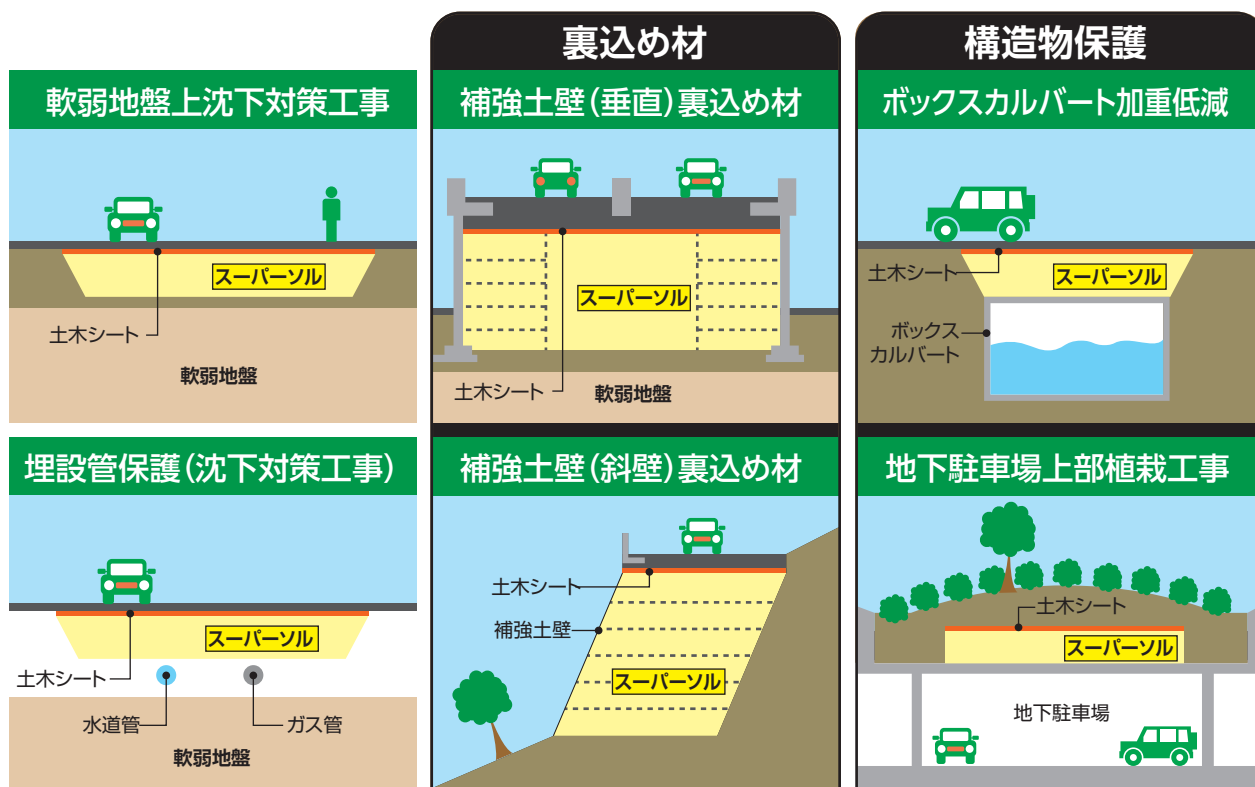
裏込め材

構造物保護

軟弱地盤上沈下対策工事

スーパーソル

土木シート

軟弱地盤

補強土壁(垂直)裏込め材

スーパーソル

土木シート

軟弱地盤

ボックスカルバート加重低減

土木シート

スーパーソル

ボックスカルバート

埋設管保護(沈下対策工事)

スーパーソル

土木シート

水道管

ガス管

軟弱地盤

補強土壁(斜壁)裏込め材

土木シート

補強土壁

スーパーソル

地下駐車場上部植栽工事

土木シート

スーパーソル

地下駐車場